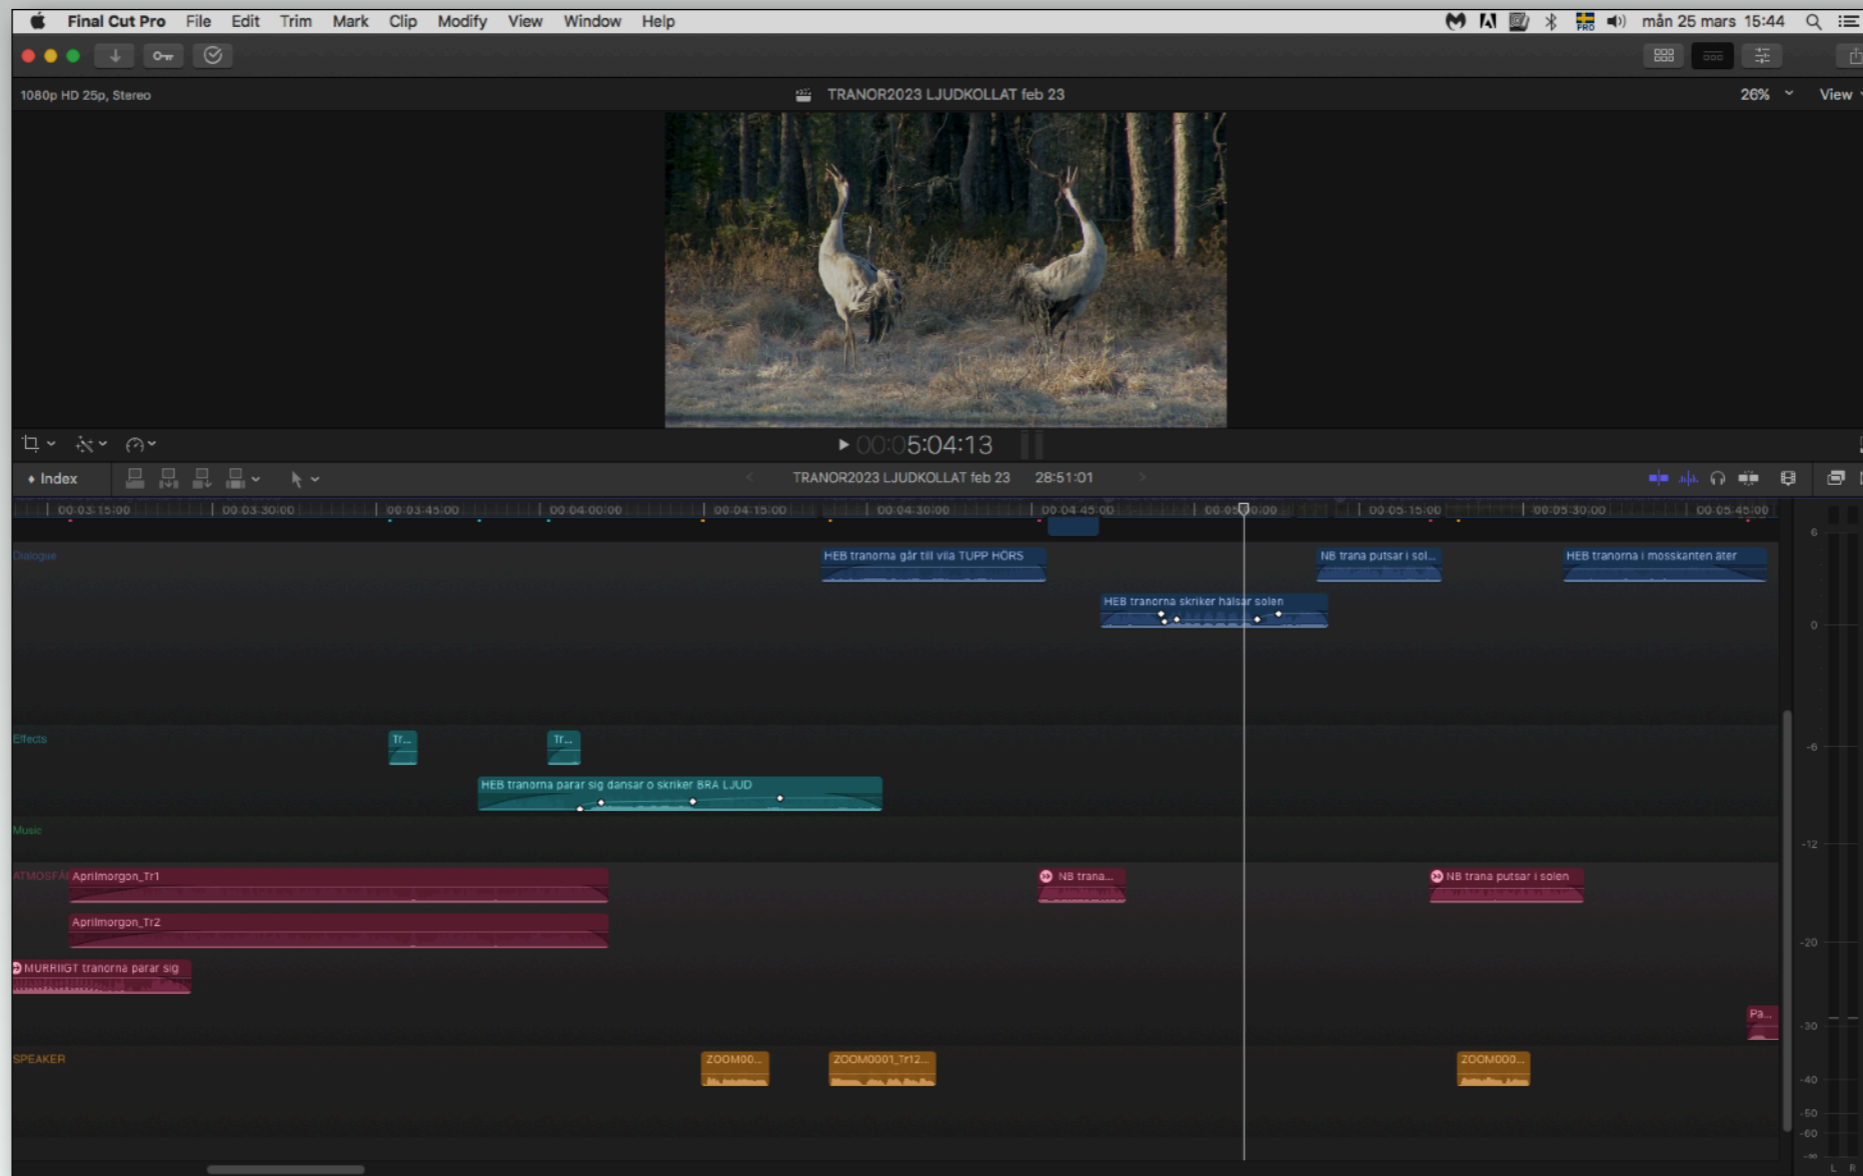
Final Cut Pro File Edit Trim Mark Clip Modify View Window Help

mån 25 mars 15:44

1080p HD 25p, Stereo

TRANOR2023 LJUDKOLLAT feb 23

26% View

00:05:04:13

Index

TRANOR2023 LJUDKOLLAT feb 23 28:51:01

00:03:15:00 00:03:30:00 00:03:45:00 00:04:00:00 00:04:15:00 00:04:30:00 00:04:45:00 00:05:00:00 00:05:15:00 00:05:30:00 00:05:45:00

Dialogue

HEB tranorna går till vila TUPP HÖRS

NB trana putsar i sol...

HEB tranorna i mosskanten äter

HEB tranorna skriker hälsar solen

Effects

Tr...

Tr...

HEB tranorna parar sig dansar o skriker BRA LJUD

Music

ATMOSFÄ

Aprilmorgon_Tr1

NB trana...

NB trana putsar i solen

Aprilmorgon_Tr2

MURRIGT tranorna parar sig

Pa...

SPEAKER

ZOOM00...

ZOOM0001_Tr12...

ZOOM000...

6
0
-6
-12
-20
-30
-40
-50
-60
L R